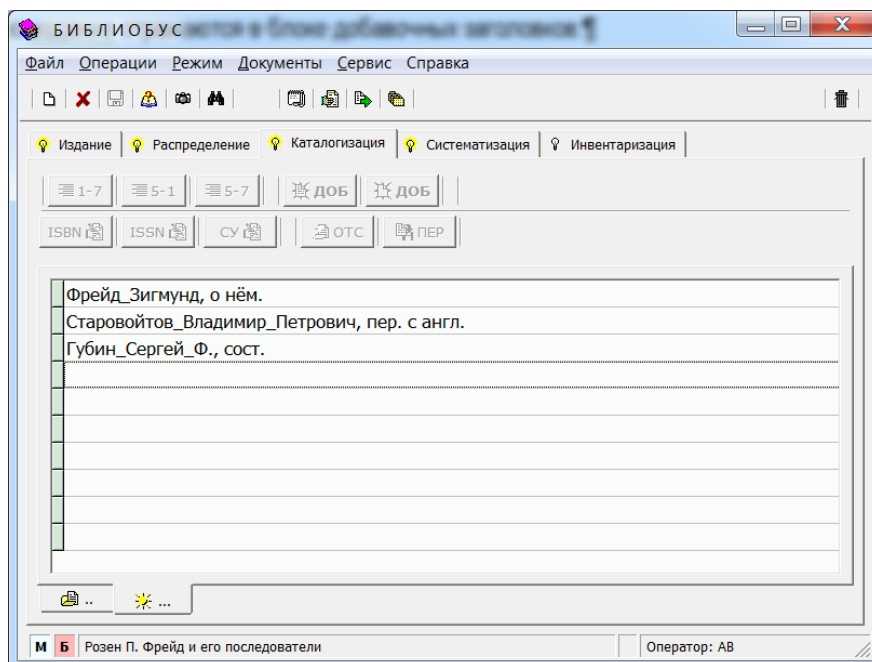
БИБЛИОБУС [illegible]

Файл Операции Режим Документы Сервис Справка

Издание | Распределение | Каталогизация | Систематизация | Инвентаризация

1-7 | 5-1 | 5-7 | ДОБ | ДОБ

ISBN | ISSN | СУ | ОТС | ПЕР

Фрейд_Зигмунд, о нём.
Старовойтов_Владимир_Петрович, пер. с англ.
Губин_Сергей_Ф., сост.

..
...

М Б Розен П. Фрейд и его последователи
Оператор: АВ